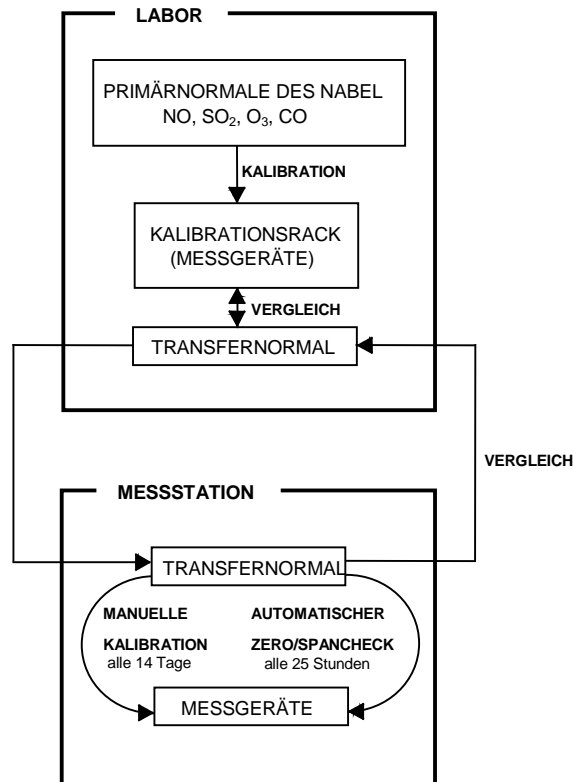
LABOR

PRIMÄRNORMALE DES NABEL
NO, $SO_2$, $O_3$, CO

KALIBRATION

KALIBRATIONSRACK
(MESSGERÄTE)

VERGLEICH

TRANSFERNORMAL

VERGLEICH

MESSSTATION

TRANSFERNORMAL

MANUELLE
KALIBRATION
alle 14 Tage

AUTOMATISCHER
ZERO/SPANCHECK
alle 25 Stunden

MESSGERÄTE